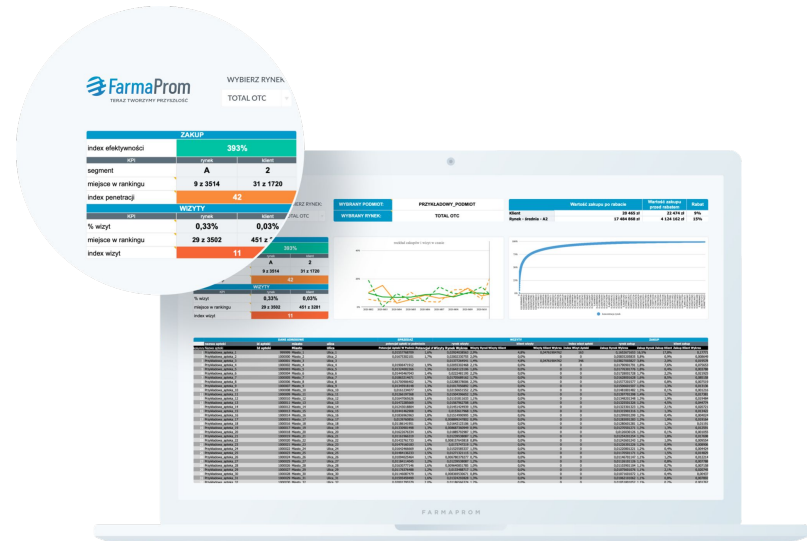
FarmaProm
TERAZ TWORZYMY PRZYSZŁOŚĆ

WYBIERZ RYNEK
TOTAL OTC

| ZAKUP | | |
|---|---|---|
| index efektywności | 393% | |
| KPI | rynek | klient |
| segment | A | 2 |
| miejsce w rankingu | 9 z 3514 | 31 z 1720 |
| index penetracji | 42 | |

| WIZYTY | | |
|---|---|---|
| KPI | rynek | klient |
| % wizyt | 0,33% | 0,03% |
| miejsce w rankingu | 29 z 3502 | 451 z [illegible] |
| index wizyt | 11 | |

WYBRANY PODMIOT: PRZYKŁADOWY_PODMIOT
WYBRANY RYNEK: TOTAL OTC

| | Wartość zakupu po rabacie | Wartość zakupu przed rabatem | Rabat |
|---|---|---|---|
| Klient | 20 465 zł | 22 474 zł | 9% |
| Rynek - średnia - A2 | 17 684 868 zł | 4 134 162 zł | 15% |

FARMAPROM